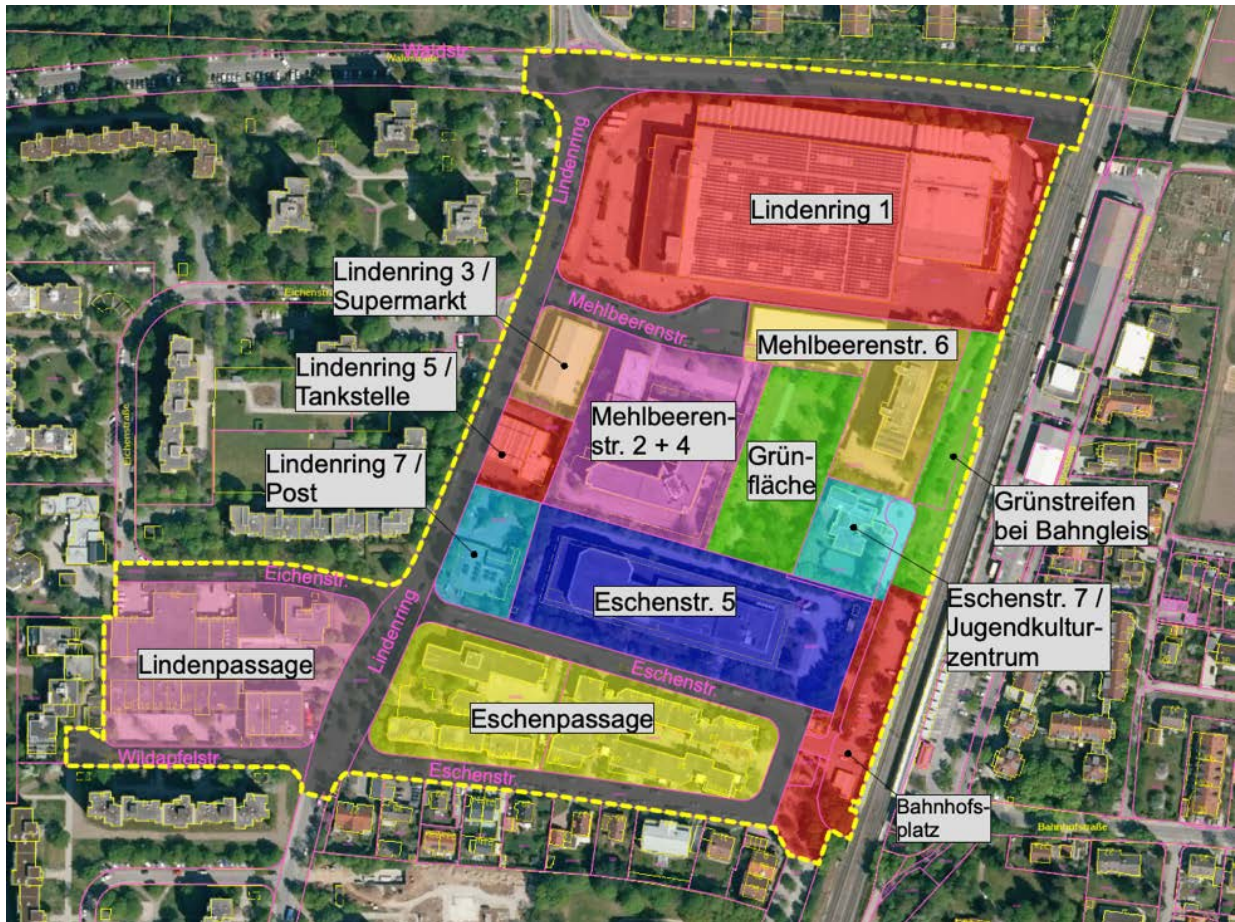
Waldstr.
Waldstraße
Lindenring
Lindenring 1
Lindenring 3 / Supermarkt
Eichenstr.
Mehlbeerenstr.
Mehlbeerenstr. 6
Lindenring 5 / Tankstelle
Eichenstraße
Mehlbeerenstr. 2 + 4
Grünfläche
Lindenring 7 / Post
Grünstreifen bei Bahngleis
Eichenstr.
Eschenstr. 5
Eschenstr. 7 / Jugendkulturzentrum
Lindenpassage
Lindenring
Eschenstr.
Eschenpassage
Wildapfelstr.
Eschenstr.
Bahnhofsplatz
Bahnhofstraße